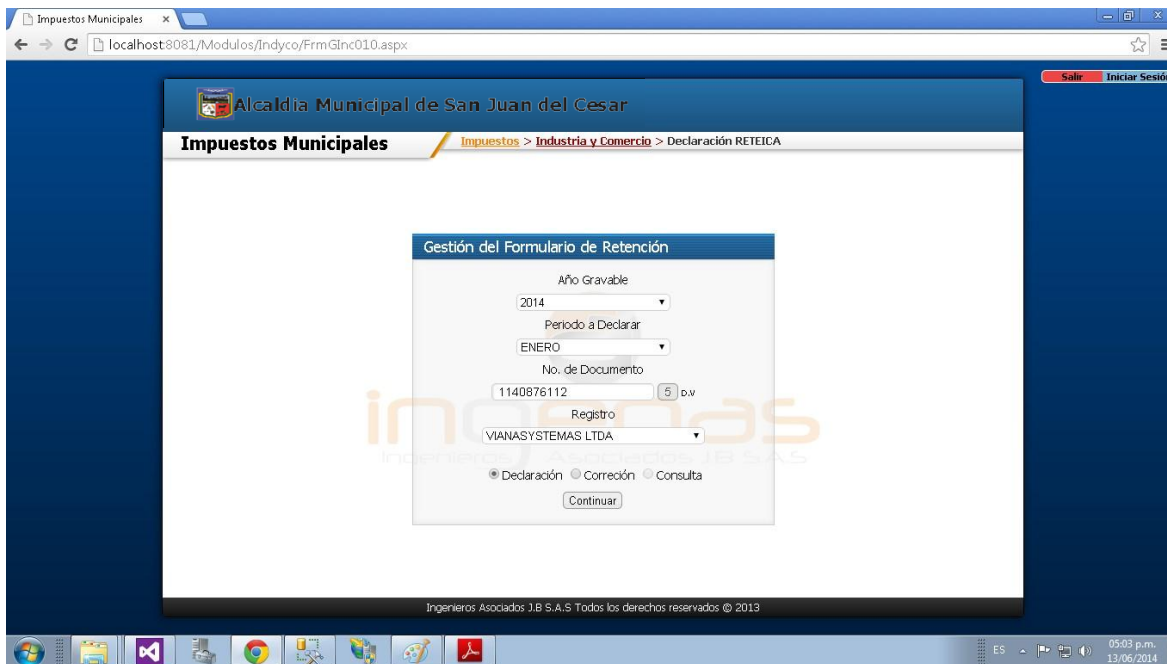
Impuestos Municipales ×

localhost:8081/Modulos/Indyco/FrmGInc010.aspx

Salir Iniciar Sesió

Alcaldia Municipal de San Juan del Cesar

Impuestos Municipales

Impuestos > Industria y Comercio > Declaración RETEICA

Gestión del Formulario de Retención

Año Gravable

2014

Periodo a Declarar

ENERO

No. de Documento

1140876112 5 D.V

Registro

VIANASYSTEMAS LTDA

Declaración Correción Consulta

Continuar

ingenias
Ingenieros Asociados J.B S.A.S

Ingenieros Asociados J.B S.A.S Todos los derechos reservados © 2013

ES 05:03 p.m. 13/06/2014